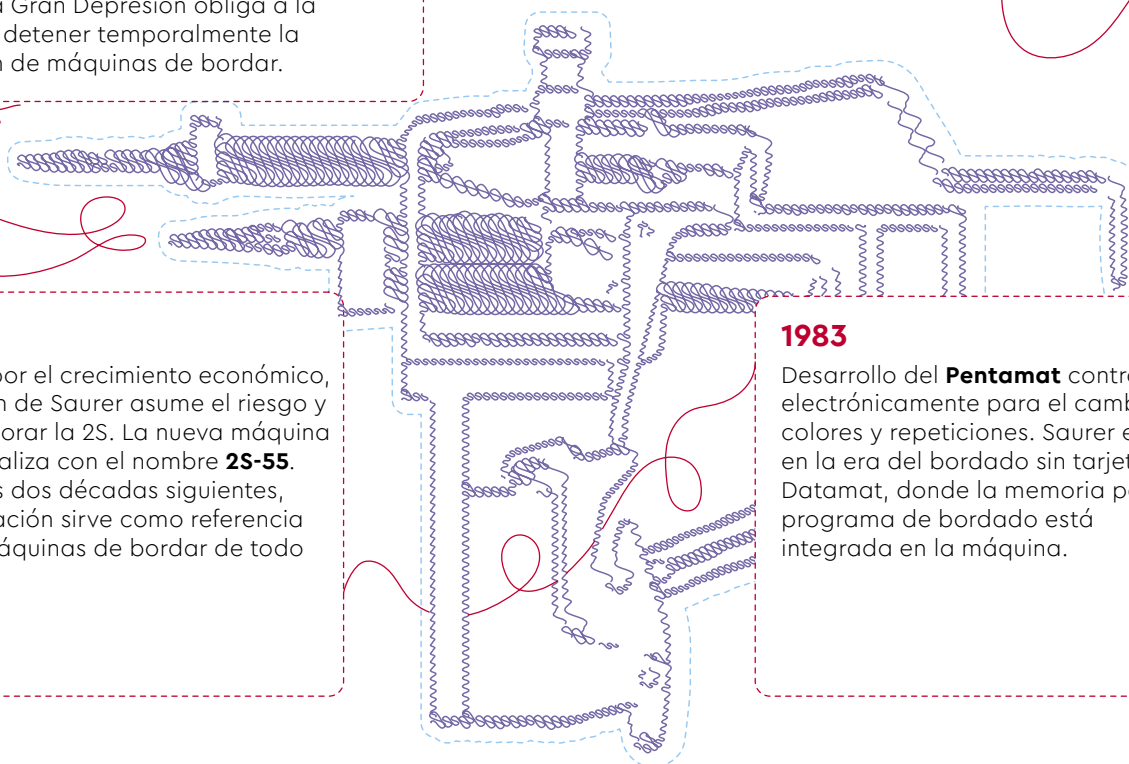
a Gran Depresión obliga a la detener temporalmente la n de máquinas de bordar.

por el crecimiento económico, n de Saurer asume el riesgo y orar la 2S. La nueva máquina aliza con el nombre **2S-55**. s dos décadas siguientes, ación sirve como referencia áquinas de bordar de todo

1983

Desarrollo del **Pentamat** contr electrónicamente para el camb colores y repeticiones. Saurer e en la era del bordado sin tarjet Datamat, donde la memoria p programa de bordado está integrada en la máquina.